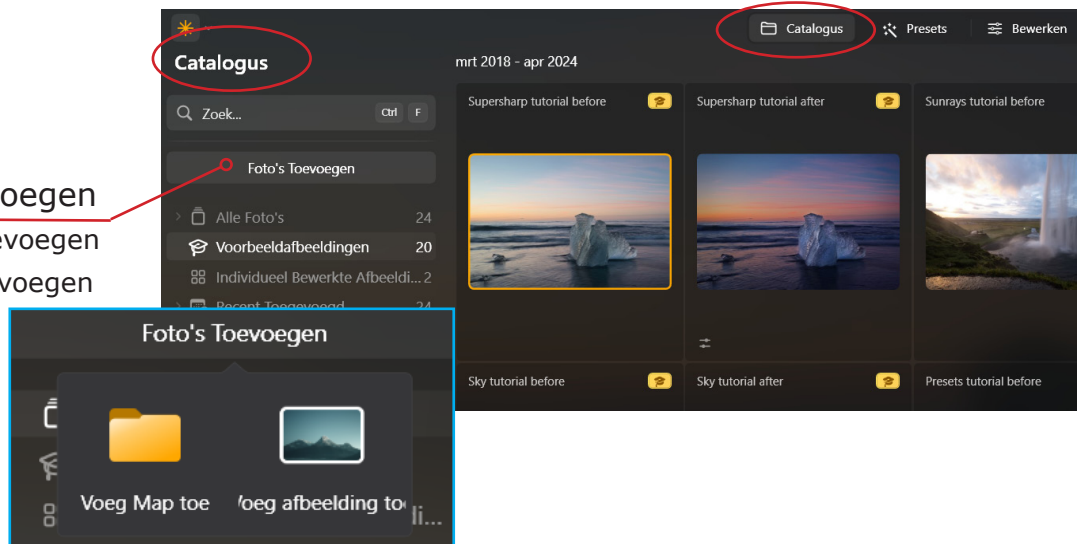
Catalogus

Presets

Bewerken

Catalogus

mrt 2018 - apr 2024

Zoek...

Ctrl

F

Foto's Toevoegen

Alle Foto's 24

Voorbeeldafbeeldingen 20

Individueel Bewerkte Afbeeldi... 2

Recent Toegevoegd 24

Supersharp tutorial before

Supersharp tutorial after

Sunrays tutorial before

Sky tutorial before

Sky tutorial after

Presets tutorial before

oegen

evoegen

voegen

Foto's Toevoegen

Voeg Map toe

'oeg afbeelding to

li...